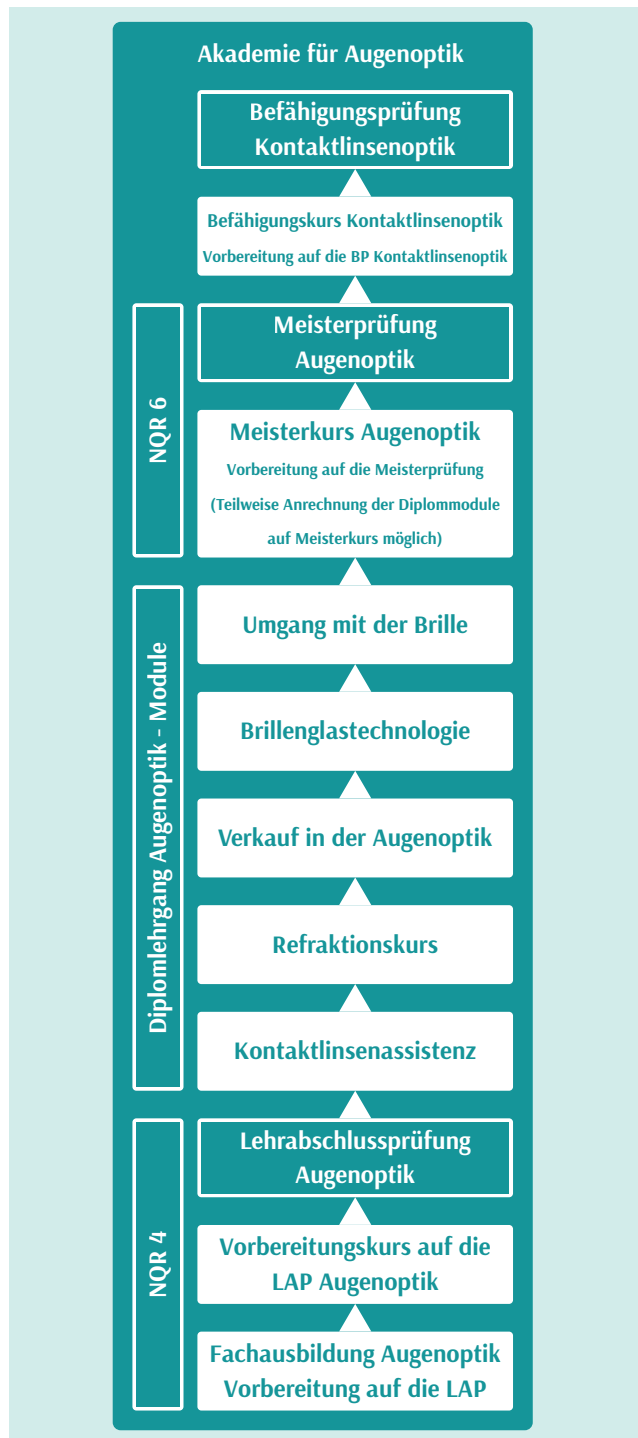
Akademie für Augenoptik

Befähigungsprüfung Kontaktlinsenoptik

Befähigungskurs Kontaktlinsenoptik
Vorbereitung auf die BP Kontaktlinsenoptik

NQR 6

Meisterprüfung Augenoptik

Meisterkurs Augenoptik
Vorbereitung auf die Meisterprüfung
(Teilweise Anrechnung der Diplommodule auf Meisterkurs möglich)

Diplomlehrgang Augenoptik - Module

Umgang mit der Brille

Brillenglastechnologie

Verkauf in der Augenoptik

Refraktionskurs

Kontaktlinsenassistenz

NQR 4

Lehrabschlussprüfung Augenoptik

Vorbereitungskurs auf die LAP Augenoptik

Fachausbildung Augenoptik
Vorbereitung auf die LAP